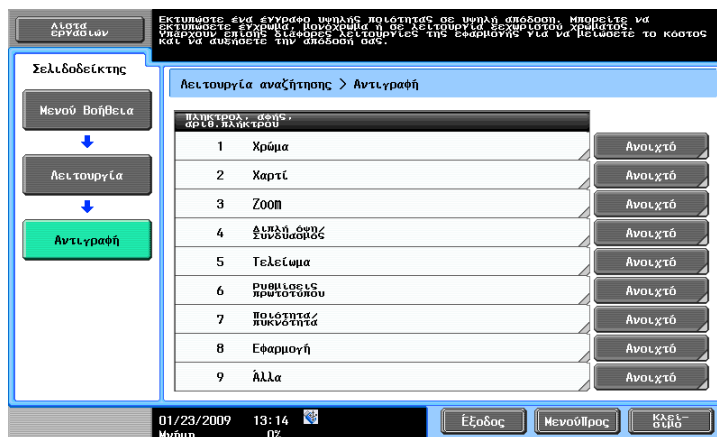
Λίστα εργασιών

Εκτυπώστε ένα έγγραφο υψηλής ποιότητας σε υψηλή απόδοση. Μπορείτε να εκτυπώσετε έγχρωμα, μονόχρωμα ή σε λειτουργία δεχρωμάτου χρώματος. Υπάρχουν επίσης διάφορες λειτουργίες της εφαρμογής για να μειώσετε το κόστος και να αυξήσετε την απόδοσή σας.

Σελιδοδείκτης

Μενού Βοήθεια

Λειτουργία

Αντιγραφή

Λειτουργία αναζήτησης > Αντιγραφή

Πληκτρολ. αφής, αριθ.πλήκτρου

| | | |
|---|---|---|
| 1 | Χρώμα | Ανοιχτό |
| 2 | Χαρτί | Ανοιχτό |
| 3 | Zoom | Ανοιχτό |
| 4 | Απλή όψη/ Συνδυασμός | Ανοιχτό |
| 5 | Τελείωμα | Ανοιχτό |
| 6 | Ρυθμίσεις πρωτοτύπου | Ανοιχτό |
| 7 | Ποιότητα/ Πυκνότητα | Ανοιχτό |
| 8 | Εφαρμογή | Ανοιχτό |
| 9 | Άλλα | Ανοιχτό |

01/23/2009 13:14
Μνήμη 0%

Έξοδος

ΜενούΠρος

Κλείσιμο